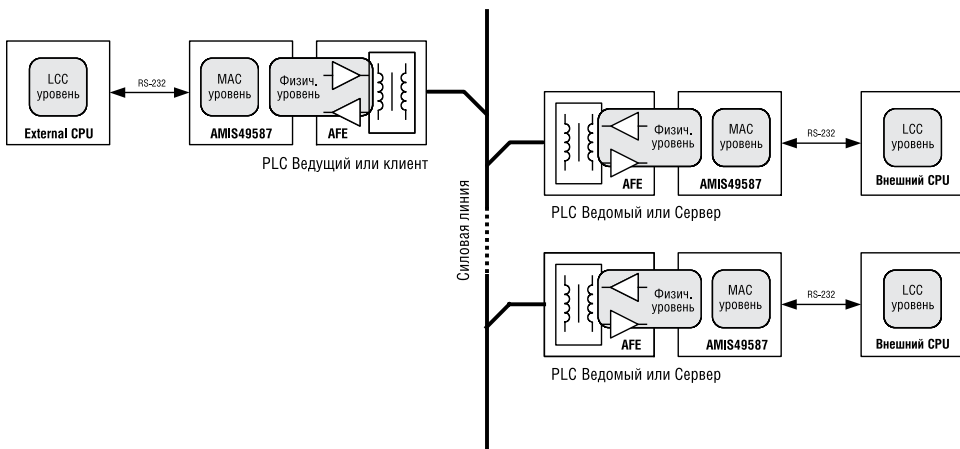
LCC уровень

External CPU

RS-232

MAC уровень

Физич. уровень

AMIS49587

AFE

PLC Ведущий или клиент

Силовая линия

Физич. уровень

MAC уровень

RS-232

LCC уровень

AFE

AMIS49587

Внешний CPU

PLC Ведомый или Сервер

Физич. уровень

MAC уровень

RS-232

LCC уровень

AFE

AMIS49587

Внешний CPU

PLC Ведомый или Сервер